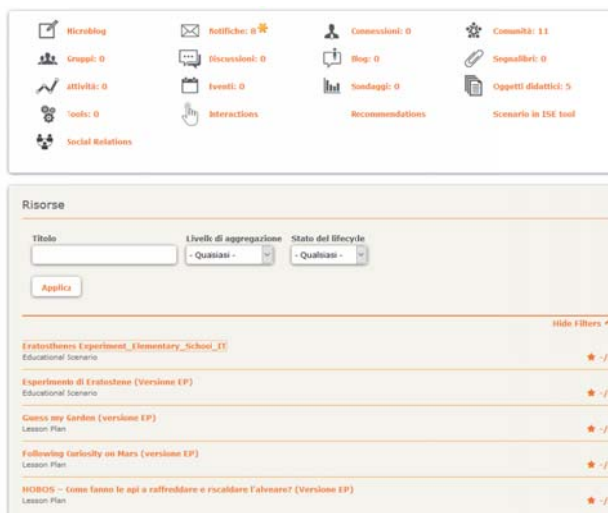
Microblog
Notifiche: 0
Connessioni: 0
Comunità: 11
Gruppi: 0
Discussioni: 0
Blog: 0
Segnalibri: 0
attività: 0
Eventi: 0
Sondaggi: 0
Oggetti didattici: 5
Tools: 0
Interactions
Recommendations
Scenario in ISE tool
Social Relations

Risorse

Titolo
Livelli di aggregazione
- Qualsiasi -
Stato del lifecycle
- Qualsiasi -
Applica

Hide Filters

Eratosthenes Experiment_Elementary_School_IT
Educational Scenario
★ -/

Esperimento di Eratostene (Versione EP)
Educational Scenario
★ -/

Guess my Garden (versione EP)
Lesson Plan
★ -/

Following Curiosity on Mars (versione EP)
Lesson Plan
★ -/

HOBOS – Come fanno le api a raffreddare e riscaldare l'alveare? (Versione EP)
Lesson Plan
★ -/